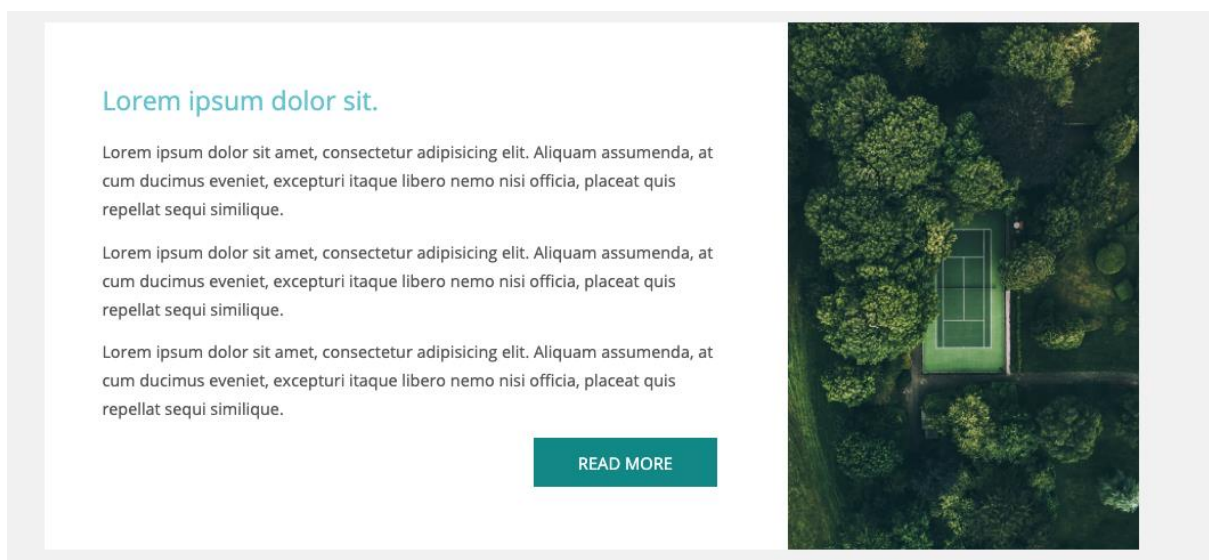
Lorem ipsum dolor sit.

Lorem ipsum dolor sit amet, consectetur adipisicing elit. Aliquam assumenda, at cum ducimus eveniet, excepturi itaque libero nemo nisi officia, placeat quis repellat sequi similique.

Lorem ipsum dolor sit amet, consectetur adipisicing elit. Aliquam assumenda, at cum ducimus eveniet, excepturi itaque libero nemo nisi officia, placeat quis repellat sequi similique.

Lorem ipsum dolor sit amet, consectetur adipisicing elit. Aliquam assumenda, at cum ducimus eveniet, excepturi itaque libero nemo nisi officia, placeat quis repellat sequi similique.

READ MORE